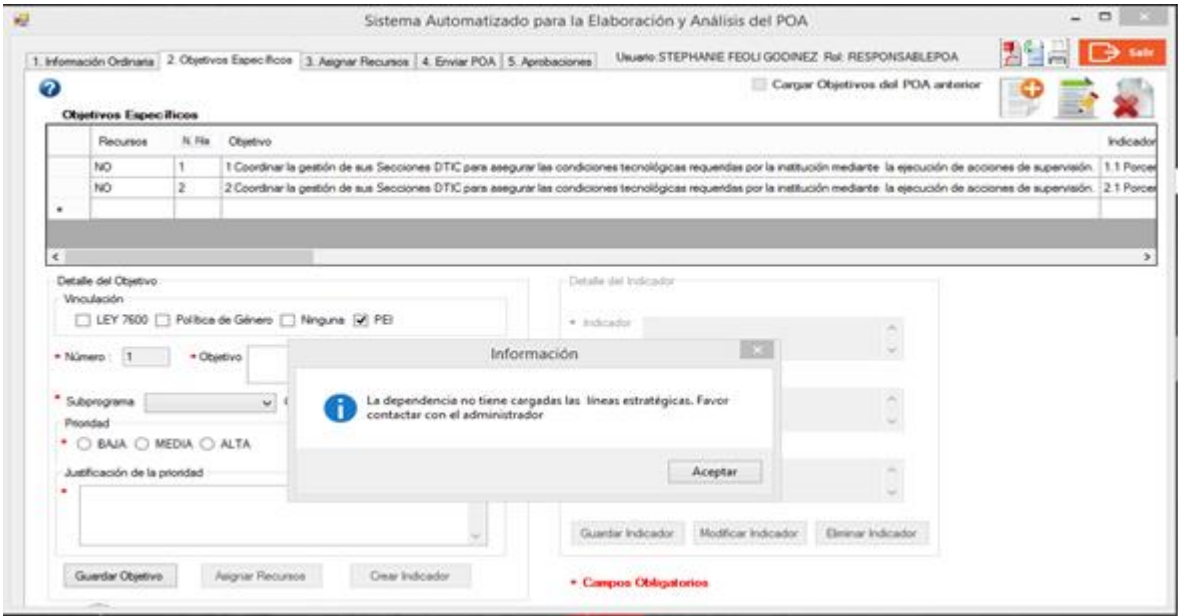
Sistema Automatizado para la Elaboración y Análisis del POA

1. Información Ordinaria | 2. Objetivos Específicos | 3. Asignar Recursos | 4. Enviar POA | 5. Aprobaciones

Usuario: STEPHANIE FEOLI GODINEZ Rol: RESPONSABLEPOA

Salir

Cargar Objetivos del POA anterior

Objetivos Específicos

| | Recursos | N. Fila | Objetivo | Indicador |
|---|---|---|---|---|
| | NO | 1 | 1 Coordinar la gestión de sus Secciones DTIC para asegurar las condiciones tecnológicas requeridas por la institución mediante la ejecución de acciones de supervisión. | 1.1 Porce |
| | NO | 2 | 2 Coordinar la gestión de sus Secciones DTIC para asegurar las condiciones tecnológicas requeridas por la institución mediante la ejecución de acciones de supervisión. | 2.1 Porce |
| * | | | | |

Detalle del Objetivo
Vinculación
LEY 7600 Política de Género Ninguna PEI

* Número: 1 * Objetivo

* Subprograma

Prioridad
* BAJA MEDIA ALTA

Justificación de la prioridad
*

Guardar Objetivo Asignar Recursos Crear Indicador

Detalle del Indicador
* Indicador

Guardar Indicador Modificar Indicador Eliminar Indicador

* Campos Obligatorios

Información

La dependencia no tiene cargadas las líneas estratégicas. Favor contactar con el administrador

Aceptar